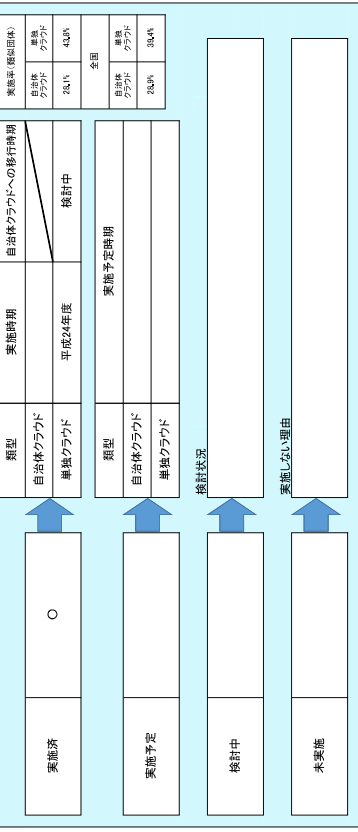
実施済

○

| 類型 | 実施時期 | 自治体クラウドへの移行時期 |
|---|---|---|
| 自治体クラウド | | |
| 単独クラウド | 平成24年度 | 検討中 |

実施予定

| 類型 | 実施予定時期 |
|---|---|
| 自治体クラウド | |
| 単独クラウド | |

検討中

検討状況

未実施

実施しない理由

実施率（類似団体）

| 自治体クラウド | 単独クラウド |
|---|---|
| 28.1% | 43.8% |

全国

| 自治体クラウド | 単独クラウド |
|---|---|
| 28.9% | 39.4% |